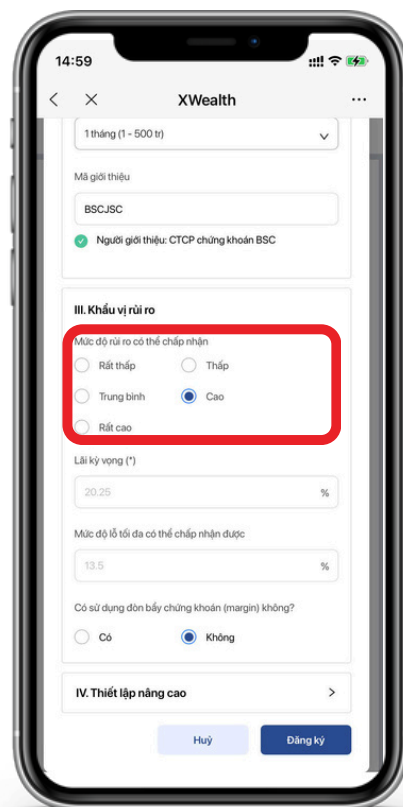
14:59

XWealth

1 tháng (1 - 500 tr)

Mã giới thiệu

BSCJSC

Người giới thiệu: CTCP chứng khoán BSC

III. Khẩu vị rủi ro

Mức độ rủi ro có thể chấp nhận

Rất thấp

Thấp

Trung bình

Cao

Rất cao

Lãi kỳ vọng (*)

20.25

%

Mức độ lỗ tối đa có thể chấp nhận được

13.5

%

Có sử dụng đòn bẩy chứng khoán (margin) không?

Có

Không

IV. Thiết lập nâng cao

Huỷ

Đăng ký